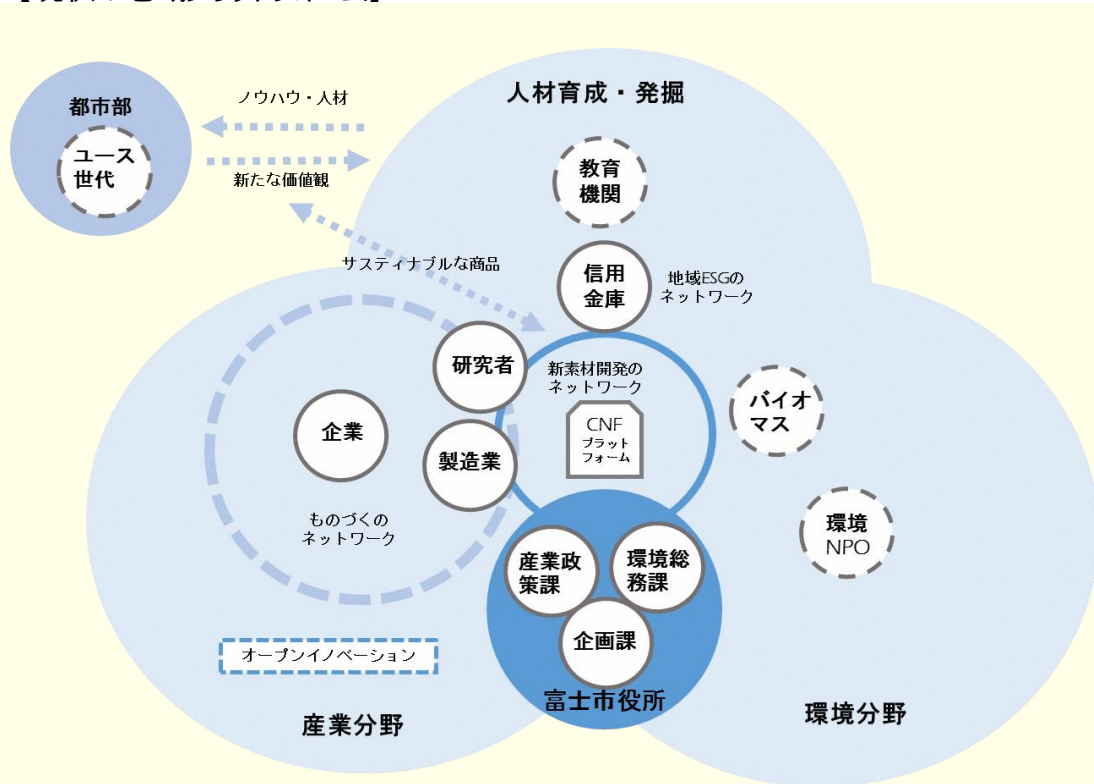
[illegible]

都市部

ユース世代

ノウハウ・人材

新たな価値観

人材育成・発掘

教育機関

サステイナブルな商品

信用金庫

地域ESGのネットワーク

研究者

新素材開発のネットワーク

CNF プラットフォーム

バイオマス

企業

製造業

ものづくのネットワーク

環境NPO

産業政策課

環境総務課

企画課

富士市役所

オープンイノベーション

産業分野

環境分野